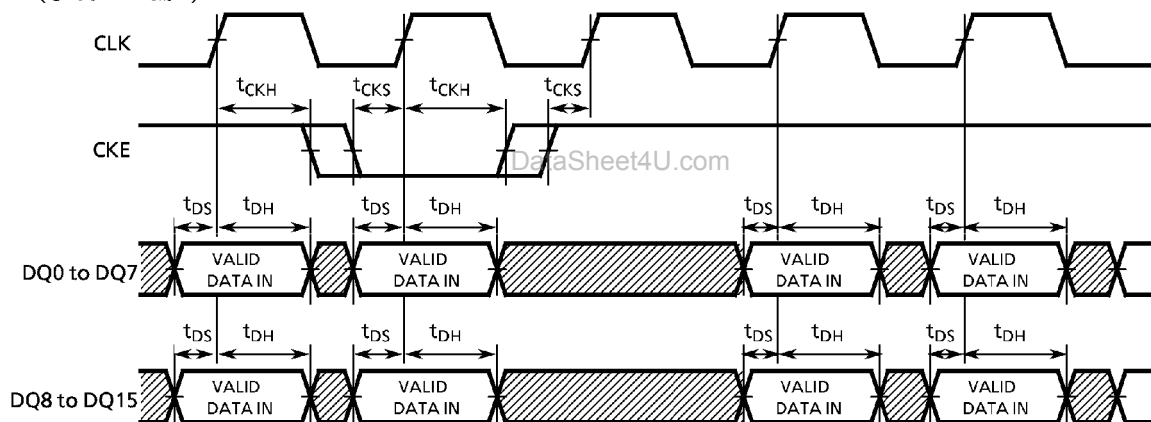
CLK

$t_{CKH}$ $t_{CKS}$ $t_{CKH}$ $t_{CKS}$

CKE

DataSheet4U.com

$t_{DS}$ $t_{DH}$ $t_{DS}$ $t_{DH}$ $t_{DS}$ $t_{DH}$ $t_{DS}$ $t_{DH}$

DQ0 to DQ7

VALID DATA IN

VALID DATA IN

VALID DATA IN

VALID DATA IN

$t_{DS}$ $t_{DH}$ $t_{DS}$ $t_{DH}$ $t_{DS}$ $t_{DH}$ $t_{DS}$ $t_{DH}$

DQ8 to DQ15

VALID DATA IN

VALID DATA IN

VALID DATA IN

VALID DATA IN